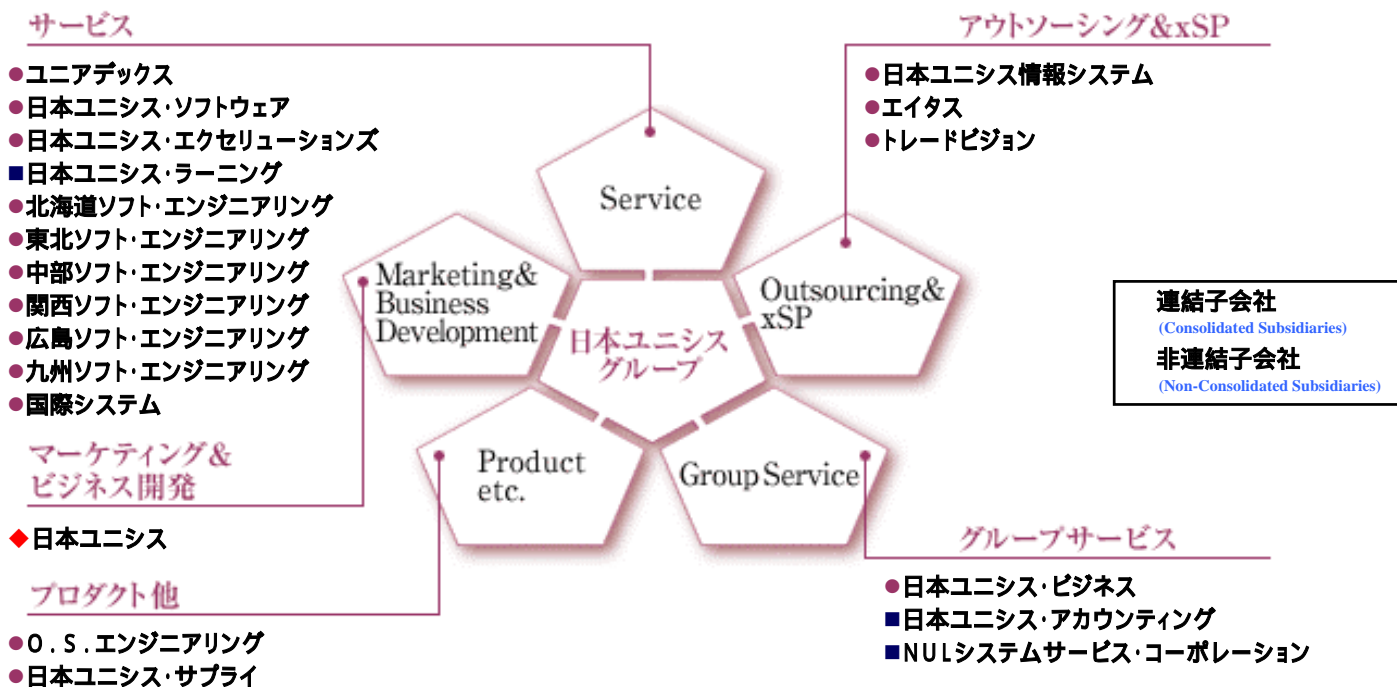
サービス

●ユニアデックス
●日本ユニシス・ソフトウェア
●日本ユニシス・エクセリューションズ
■日本ユニシス・ラーニング
●北海道ソフト・エンジニアリング
●東北ソフト・エンジニアリング
●中部ソフト・エンジニアリング
●関西ソフト・エンジニアリング
●広島ソフト・エンジニアリング
●九州ソフト・エンジニアリング
●国際システム

マーケティング＆ビジネス開発

◆日本ユニシス

プロダクト他

●Ｏ．Ｓ．エンジニアリング
●日本ユニシス・サプライ

Service

Marketing& Business Development

日本ユニシスグループ

Outsourcing& xSP

Product etc.

Group Service

アウトソーシング&xSP

●日本ユニシス情報システム
●エイタス
●トレードビジョン

連結子会社
(Consolidated Subsidiaries)
非連結子会社
(Non-Consolidated Subsidiaries)

グループサービス

●日本ユニシス・ビジネス
■日本ユニシス・アカウンティング
■ＮＵＬシステムサービス・コーポレーション